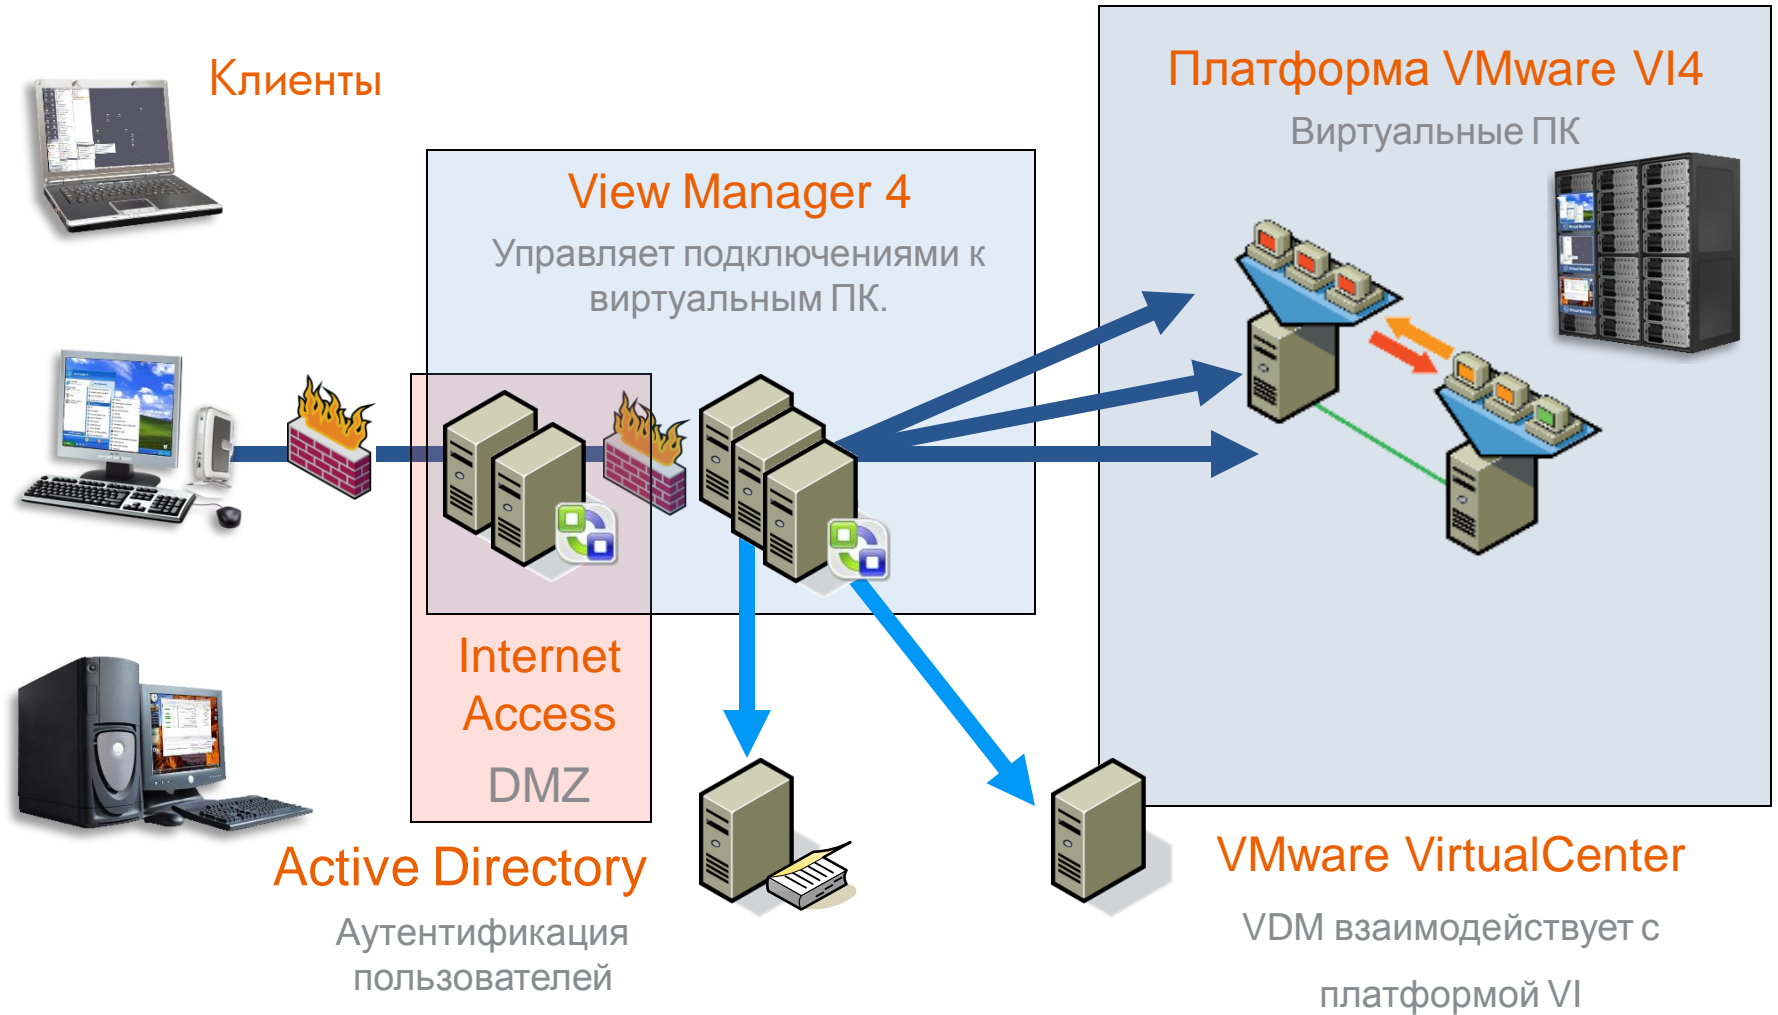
Клиенты

View Manager 4

Управляет подключениями к виртуальным ПК.

Платформа VMware VI4

Виртуальные ПК

Internet Access

DMZ

Active Directory

Аутентификация пользователей

VMware VirtualCenter

VDM взаимодействует с

платформой VI